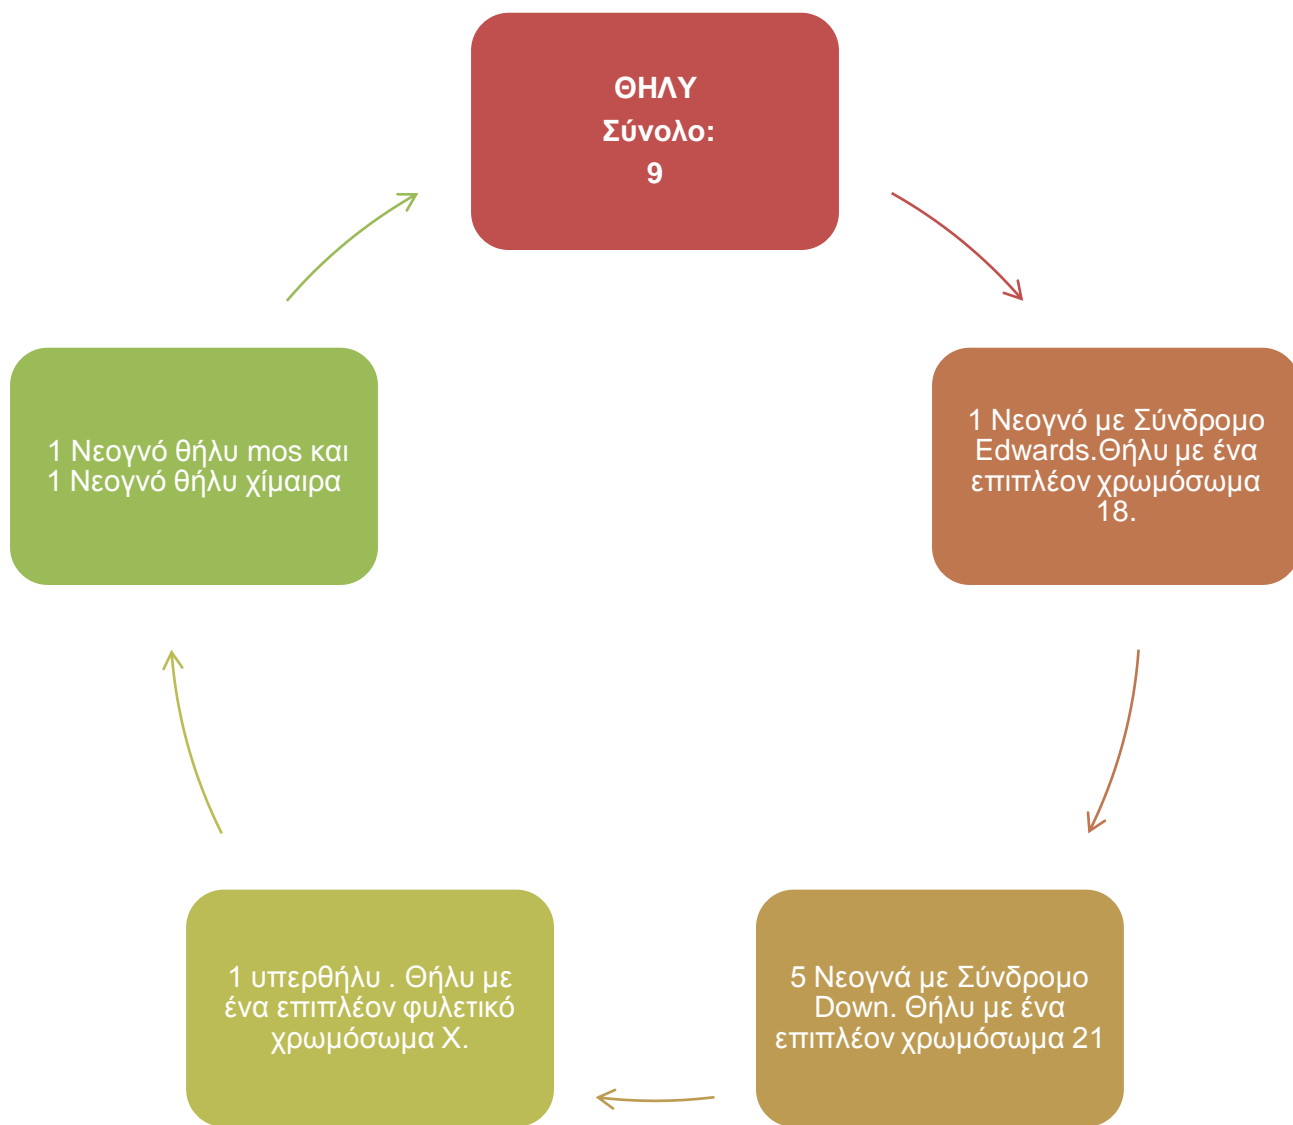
ΘΗΛΥ
Σύνολο:
9

1 Νεογνό με Σύνδρομο Edwards.Θήλυ με ένα επιπλέον χρωμόσωμα 18.

5 Νεογνά με Σύνδρομο Down. Θήλυ με ένα επιπλέον χρωμόσωμα 21

1 υπερθήλυ . Θήλυ με ένα επιπλέον φυλετικό χρωμόσωμα Χ.

1 Νεογνό θήλυ mos και 1 Νεογνό θήλυ χίμαιρα